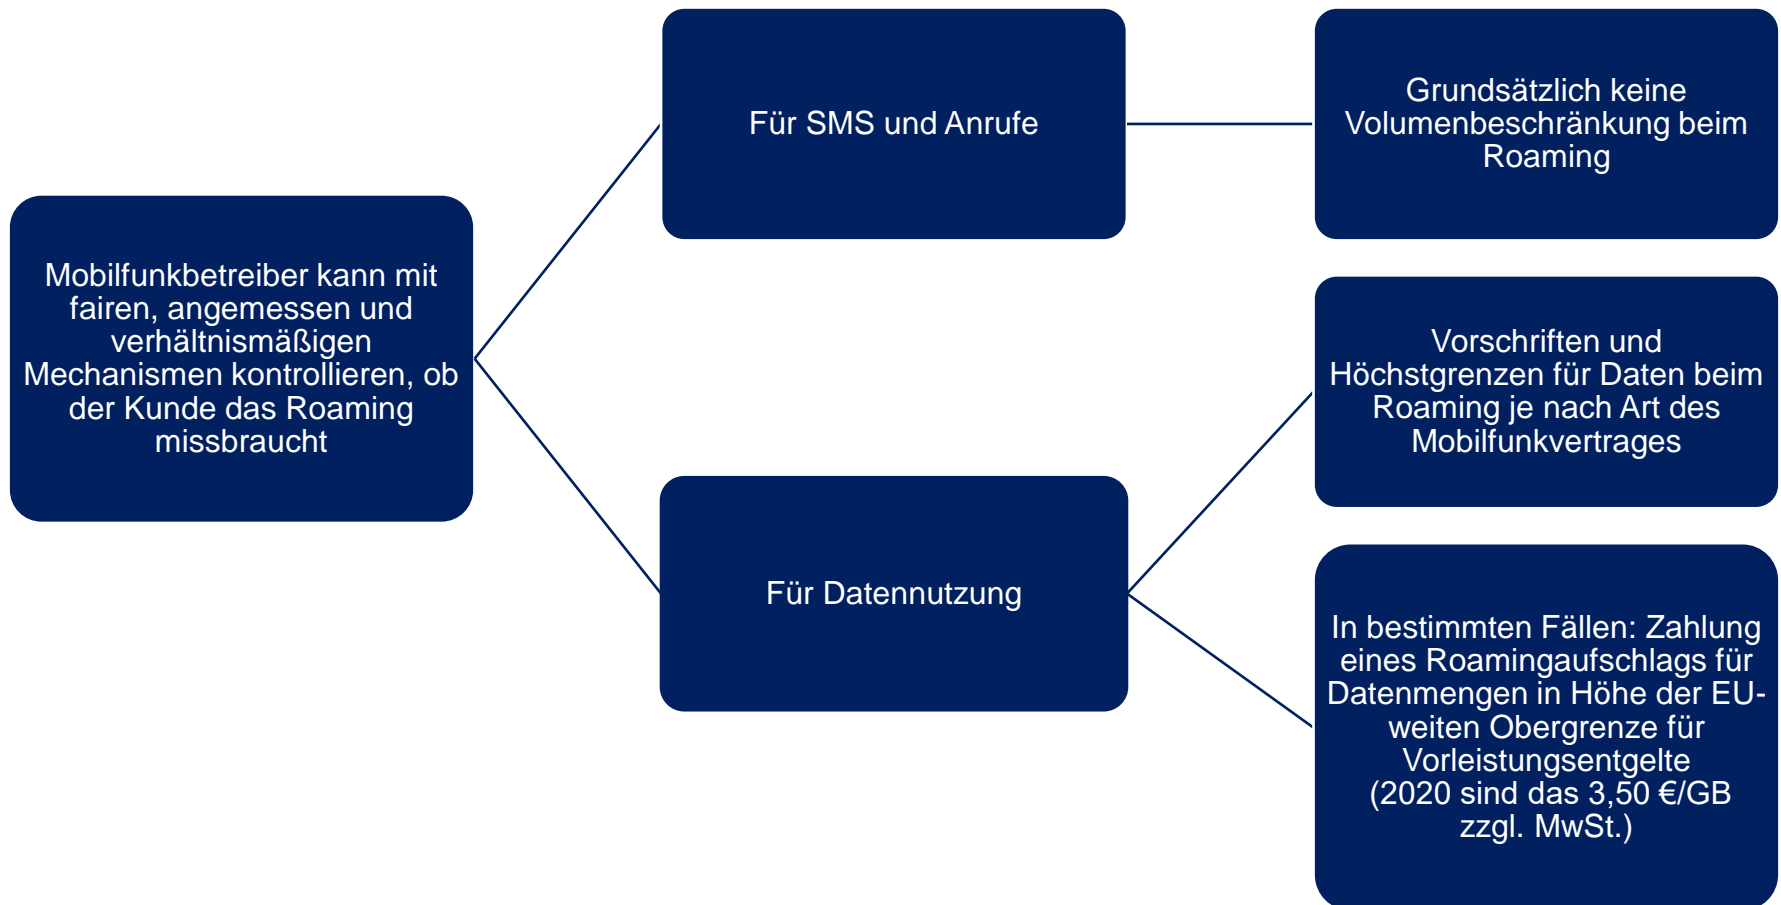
Mobilfunkbetreiber kann mit fairen, angemessen und verhältnismäßigen Mechanismen kontrollieren, ob der Kunde das Roaming missbraucht

Für SMS und Anrufe

Grundsätzlich keine Volumenbeschränkung beim Roaming

Für Datennutzung

Vorschriften und Höchstgrenzen für Daten beim Roaming je nach Art des Mobilfunkvertrages

In bestimmten Fällen: Zahlung eines Roamingaufschlags für Datenmengen in Höhe der EU-weiten Obergrenze für Vorleistungsentgelte (2020 sind das 3,50 €/GB zzgl. MwSt.)